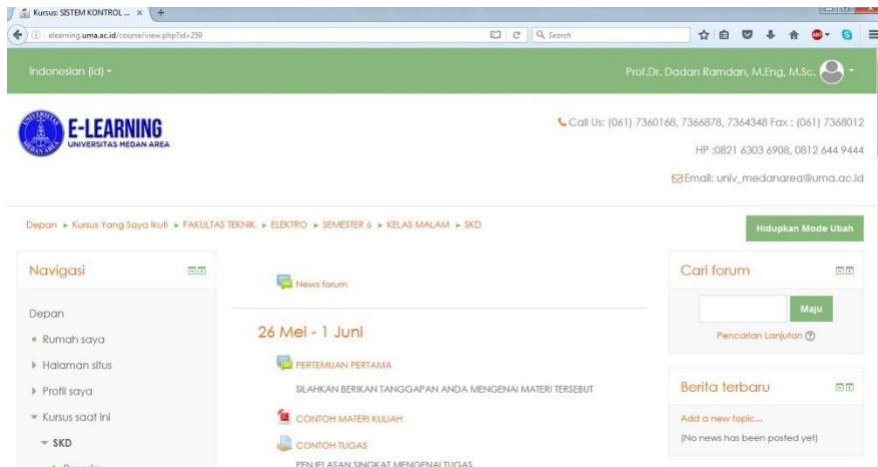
Kursus: SISTEM KONTROL ... × +

elearning.uma.ac.id/course/view.php?id=259

Search

Indonesian (id) ▾

Prof.Dr. Dadan Ramdan, M.Eng, M.Sc.

E-LEARNING
UNIVERSITAS MEDAN AREA

Call Us: (061) 7360168, 7366878, 7364348 Fax : (061) 7368012

HP :0821 6303 6908, 0812 644 9444

Email: univ_medanarea@uma.ac.id

Depan ▸ Kursus Yang Saya Ikuti ▸ FAKULTAS TEKNIK ▸ ELEKTRO ▸ SEMESTER 6 ▸ KELAS MALAM ▸ SKD

Hidupkan Mode Ubah

Navigasi

Depan

Rumah saya

Halaman situs

Profil saya

Kursus saat ini

SKD

News forum

26 Mei - 1 Juni

PERTEMUAN PERTAMA

SILAHKAN BERIKAN TANGGAPAN ANDA MENGENAI MATERI TERSEBUT

CONTOH MATERI KULIAH

CONTOH TUGAS

PENJELASAN SINGKAT MENGENAI TUGAS

Cari forum

Maju

Pencarian Lanjutan

Berita terbaru

Add a new topic...

(No news has been posted yet)